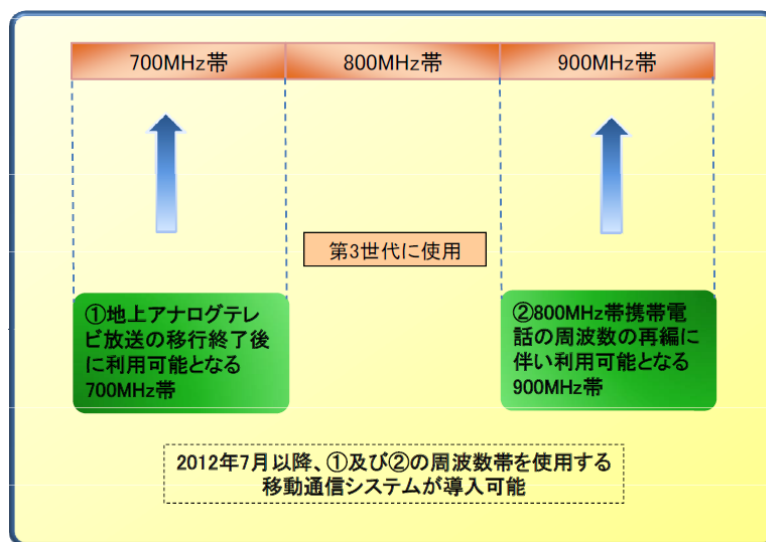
700MHz帯

800MHz帯

900MHz帯

第3世代に使用

①地上アナログテレビ放送の移行終了後に利用可能となる700MHz帯

②800MHz帯携帯電話の周波数の再編に伴い利用可能となる900MHz帯

2012年7月以降、①及び②の周波数帯を使用する移動通信システムが導入可能